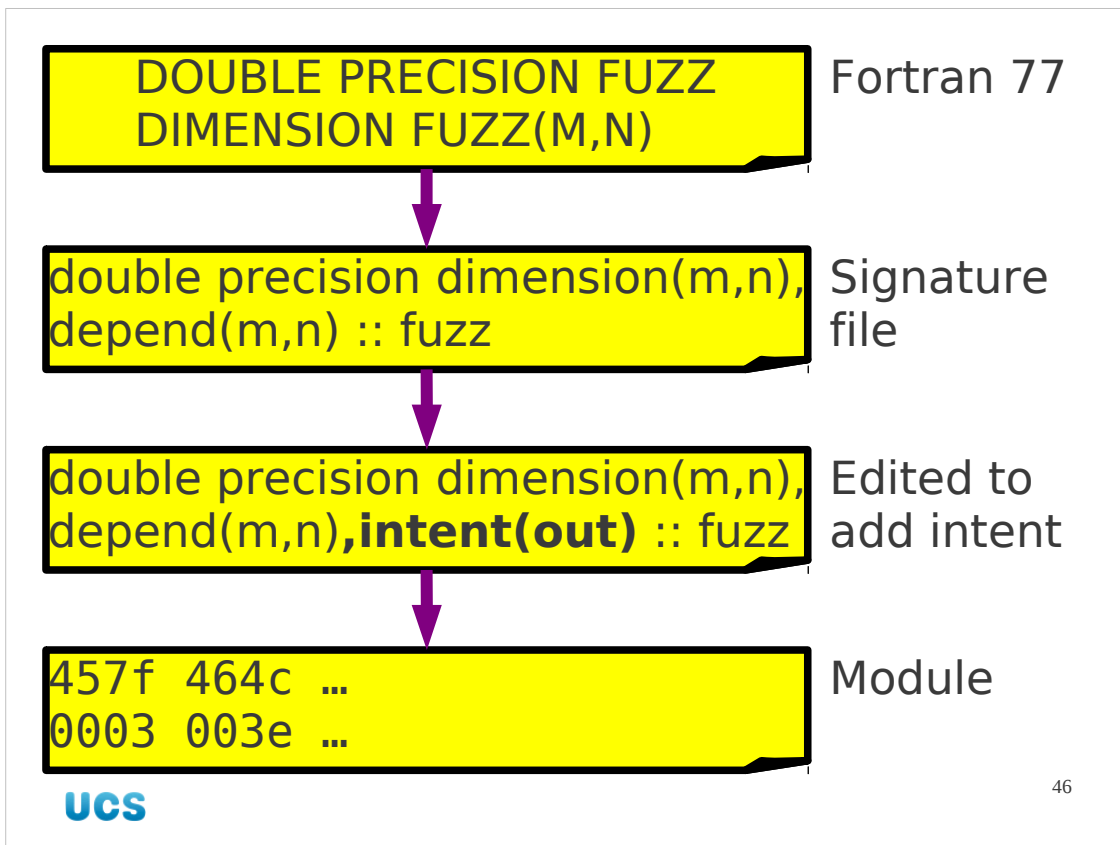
DOUBLE PRECISION FUZZ
DIMENSION FUZZ(M,N)

Fortran 77

double precision dimension(m,n), depend(m,n) :: fuzz

Signature file

double precision dimension(m,n), depend(m,n),**intent(out)** :: fuzz

Edited to add intent

457f 464c …
0003 003e …

Module

46

UCS